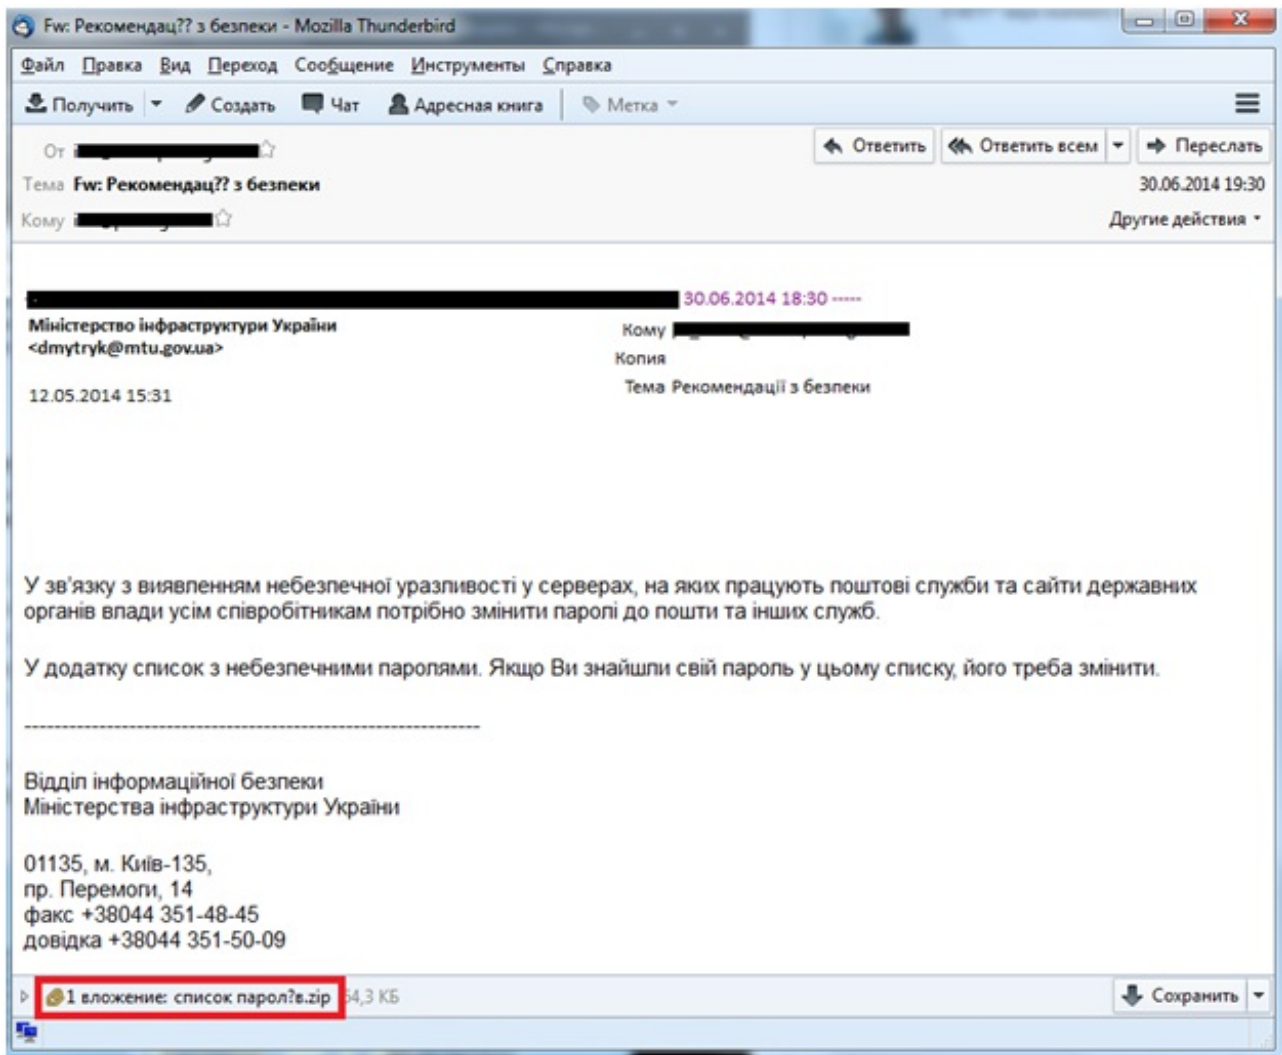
Fw: Рекомендац?? з безпеки - Mozilla Thunderbird

Файл Правка Вид Переход Сообщение Инструменты Справка

Получить Создать Чат Адресная книга Метка

От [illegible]

Тема Fw: Рекомендац?? з безпеки

Кому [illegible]

Ответить Ответить всем Переслать

30.06.2014 19:30

Другие действия

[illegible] 30.06.2014 18:30 -----

Міністерство інфраструктури України <dmytryk@mtu.gov.ua>

12.05.2014 15:31

Кому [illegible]

Копия

Тема Рекомендації з безпеки

У зв'язку з виявленням небезпечної уразливості у серверах, на яких працюють поштові служби та сайти державних органів влади усім співробітникам потрібно змінити паролі до пошти та інших служб.

У додатку список з небезпечними паролями. Якщо Ви знайшли свій пароль у цьому списку, його треба змінити.

----------------------------------------------------------------

Відділ інформаційної безпеки
Міністерства інфраструктури України

01135, м. Київ-135,
пр. Перемоги, 14
факс +38044 351-48-45
довідка +38044 351-50-09

1 вложение: список парол?в.zip 54,3 КБ

Сохранить